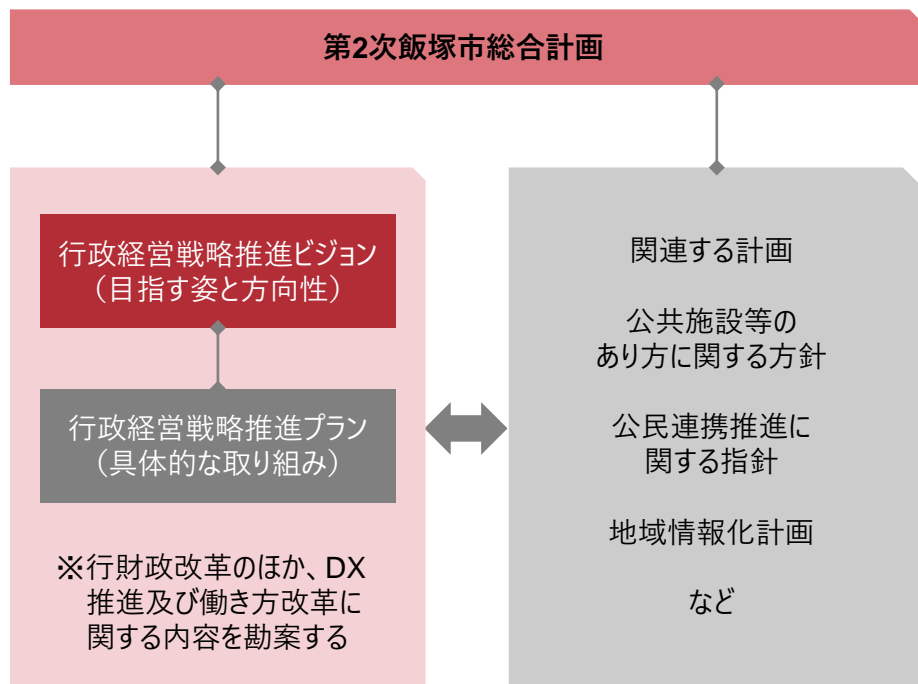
第2次飯塚市総合計画

行政経営戦略推進ビジョン
（目指す姿と方向性）

行政経営戦略推進プラン
（具体的な取り組み）

※行財政改革のほか、DX推進及び働き方改革に関する内容を勘案する

関連する計画

公共施設等のあり方に関する方針

公民連携推進に関する指針

地域情報化計画

など